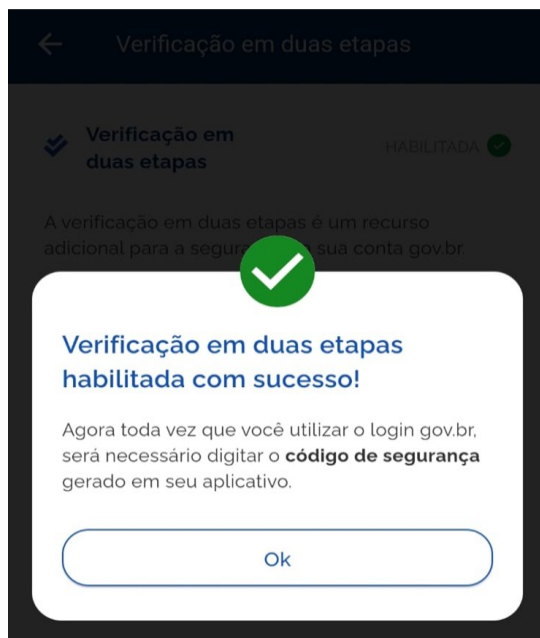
Verificação em duas etapas

Verificação em duas etapas

HABILITADA

A verificação em duas etapas é um recurso adicional para a segura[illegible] sua conta gov.br.

Verificação em duas etapas habilitada com sucesso!

Agora toda vez que você utilizar o login gov.br, será necessário digitar o **código de segurança** gerado em seu aplicativo.

Ok